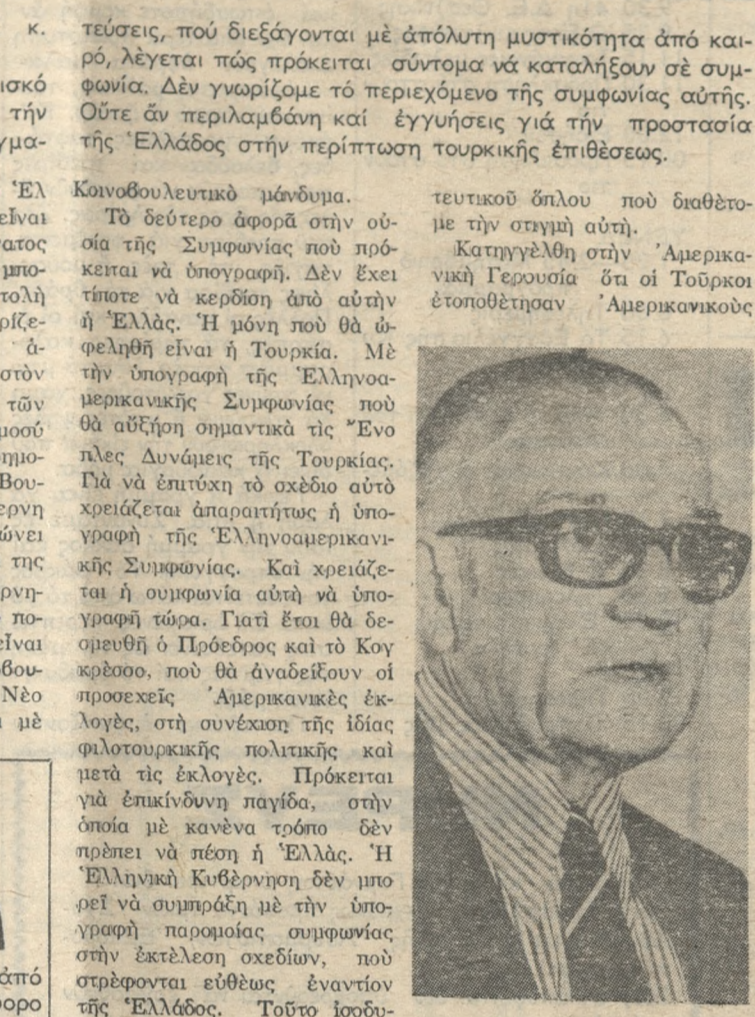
κ.

ισκό
τήν
γμα-

'Ελ
εἶναι
ατος
μπο-
τολὴ
ρίζε-
ά-
στὸν
τῶν
μοσύ
ημο-
Βου-
ερνη
ώνει
της
ρνη-
πο-
εἶναι
βου-
Νέο
μὲ

ἀπό
ρορο

τεύσεις, πού διεξάγονται μὲ ἀπόλυτη μυστικότητα ἀπό καιρό, λέγεται πώς πρόκειται σύντομα νά καταλήξουν σὲ συμφωνία. Δὲν γνωρίζομε τό περιεχόμενο τῆς συμφωνίας αὐτῆς. Οὔτε ἄν περιλαμβάνη καί ἐγγυήσεις γιά τήν προστασία τῆς 'Ελλάδος στήν περίπτωση τουρκικής ἐπιθέσεως.

Κοινοβουλευτικὸ μάνδυμα.

Τὸ δεύτερο ἀφορᾶ στὴν οὐσία τῆς Συμφωνίας ποὺ πρόκειται νὰ ὑπογραφῆ. Δὲν ἔχει τίποτε νὰ κερδίση ἀπὸ αὐτὴν ἡ 'Ελλάς. 'Η μόνη ποὺ θὰ ὠφεληθῆ εἶναι ἡ Τουρκία. Μὲ τὴν ὑπογραφὴ τῆς 'Ελληνοαμερικανικῆς Συμφωνίας ποὺ θὰ αὐξήση σημαντικὰ τὶς Ἔνοπλες Δυνάμεις τῆς Τουρκίας. Γιὰ νὰ ἐπιτύχη τὸ σχέδιο αὐτὸ χρειάζεται ἀπαραιτήτως ἡ ὑπογραφὴ τῆς 'Ελληνοαμερικανικῆς Συμφωνίας. Καὶ χρειάζεται ἡ συμφωνία αὐτὴ νὰ ὑπογραφῆ τώρα. Γιατὶ ἔτσι θὰ δεσμευθῆ ὁ Πρόεδρος καὶ τὸ Κογκρέσσο, ποὺ θὰ ἀναδείξουν οἱ προσεχεῖς 'Αμερικανικὲς ἐκλογές, στὴ συνέχιση τῆς ἰδίας φιλοτουρκικῆς πολιτικῆς καὶ μετὰ τὶς ἐκλογές. Πρόκειται γιὰ ἐπικίνδυνη παγίδα, στὴν ὁποία μὲ κανένα τρόπο δὲν πρέπει νὰ πέση ἡ 'Ελλάς. 'Η 'Ελληνικὴ Κυβέρνηση δὲν μπορεῖ νὰ συμπράξη μὲ τὴν ὑπογραφὴ παρομοίας συμφωνίας στὴν ἐκτέλεση σχεδίων, ποὺ στρέφονται εὐθέως ἐναντίον τῆς 'Ελλάδος. Τοῦτο ἰσοδυ-

τευτικοῦ ὅπλου ποὺ διαθέτομε τὴν στιγμὴ αὐτή.

Κατηγγέλθη στὴν 'Αμερικανικὴ Γερουσία ὅτι οἱ Τοῦρκοι ἐτοποθέτησαν 'Αμερικανικοὺς